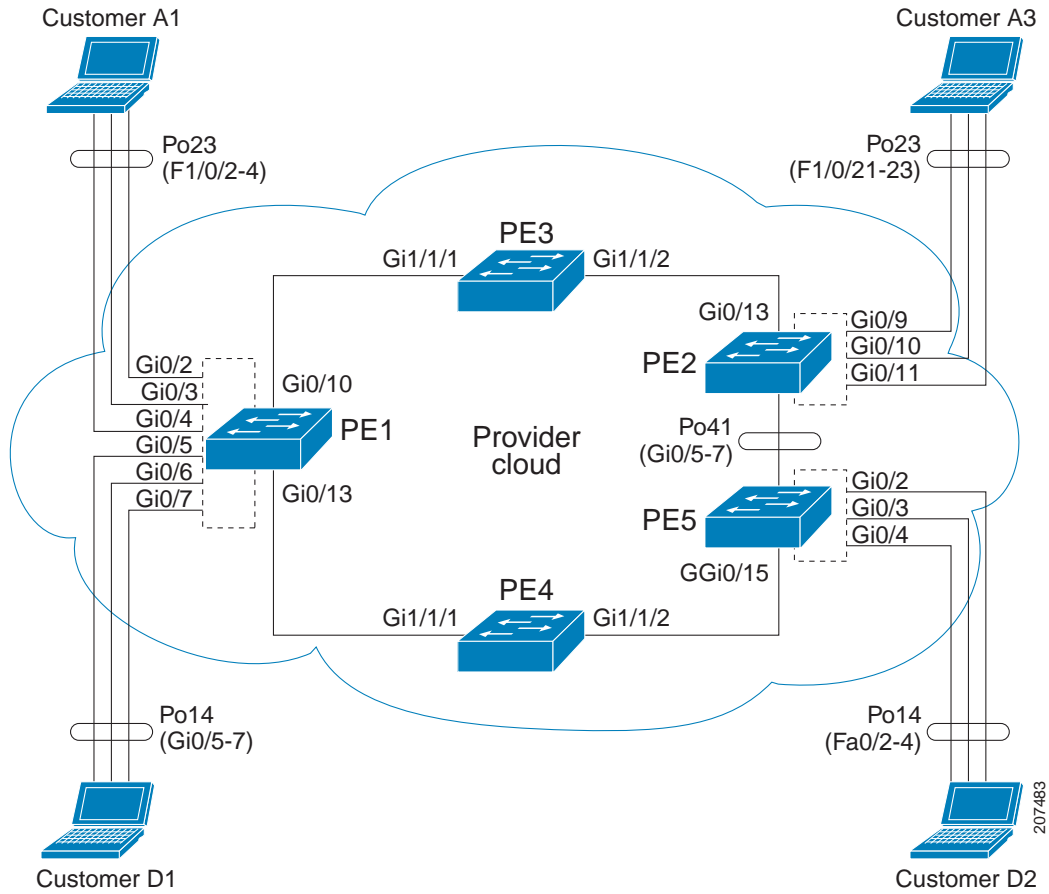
Customer A1

Customer A3

Po23
(F1/0/2-4)

Po23
(F1/0/21-23)

PE3

Gi1/1/1

Gi1/1/2

Gi0/13

Gi0/9

Gi0/10

Gi0/11

PE2

Gi0/2

Gi0/3

Gi0/4

Gi0/5

Gi0/6

Gi0/7

Gi0/10

PE1

Gi0/13

Provider cloud

Po41
(Gi0/5-7)

Gi0/2

Gi0/3

Gi0/4

PE5

GGi0/15

PE4

Gi1/1/1

Gi1/1/2

Po14
(Gi0/5-7)

Po14
(Fa0/2-4)

207483

Customer D1

Customer D2